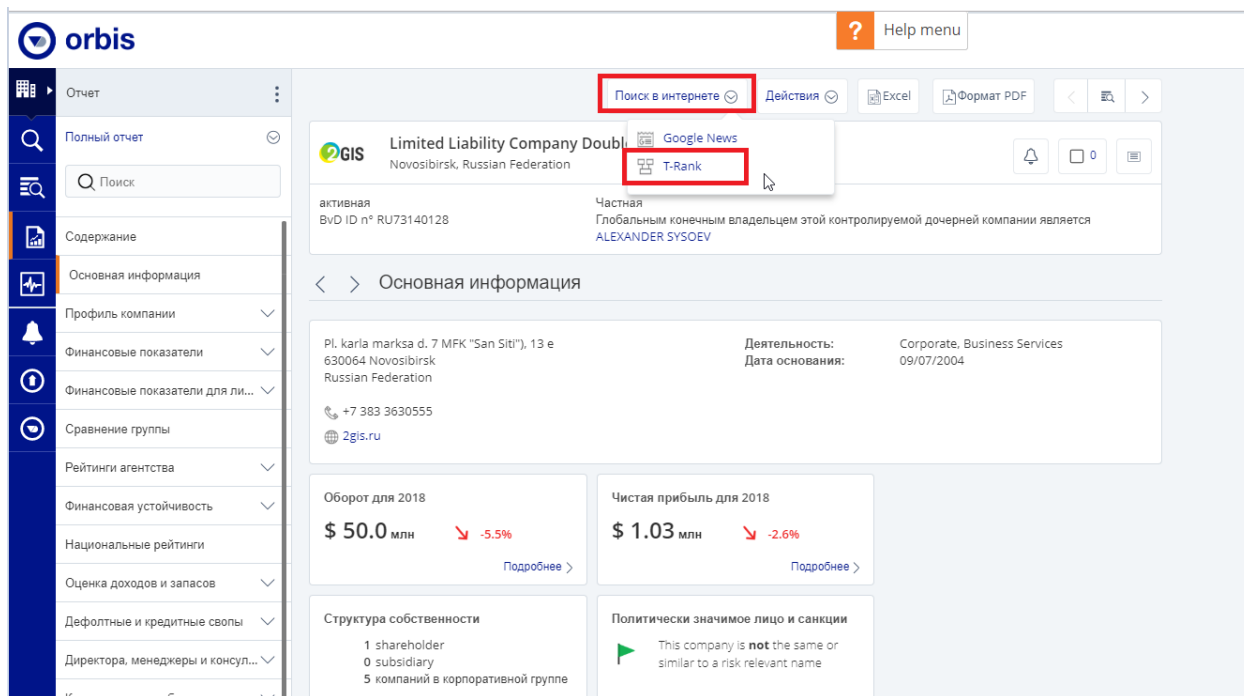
orbis

Help menu

Отчет

Полный отчет

Поиск

Содержание

Основная информация

Профиль компании

Финансовые показатели

Финансовые показатели для ли...

Сравнение группы

Рейтинги агентства

Финансовая устойчивость

Национальные рейтинги

Оценка доходов и запасов

Дефолтные и кредитные свопы

Директора, менеджеры и консул...

Поиск в интернете

Действия

Excel

Формат PDF

Google News

T-Rank

2GIS

Limited Liability Company Doubl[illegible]

Novosibirsk, Russian Federation

0

активная
BvD ID n° RU73140128

Частная
Глобальным конечным владельцем этой контролируемой дочерней компании является ALEXANDER SYSOEV

Основная информация

Pl. karla marksa d. 7 MFK "San Siti"), 13 e
630064 Novosibirsk
Russian Federation

+7 383 3630555

2gis.ru

Деятельность: Corporate, Business Services
Дата основания: 09/07/2004

Оборот для 2018
$ 50.0 млн -5.5%
Подробнее

Чистая прибыль для 2018
$ 1.03 млн -2.6%
Подробнее

Структура собственности
1 shareholder
0 subsidiary
5 компаний в корпоративной группе

Политически значимое лицо и санкции
This company is **not** the same or similar to a risk relevant name